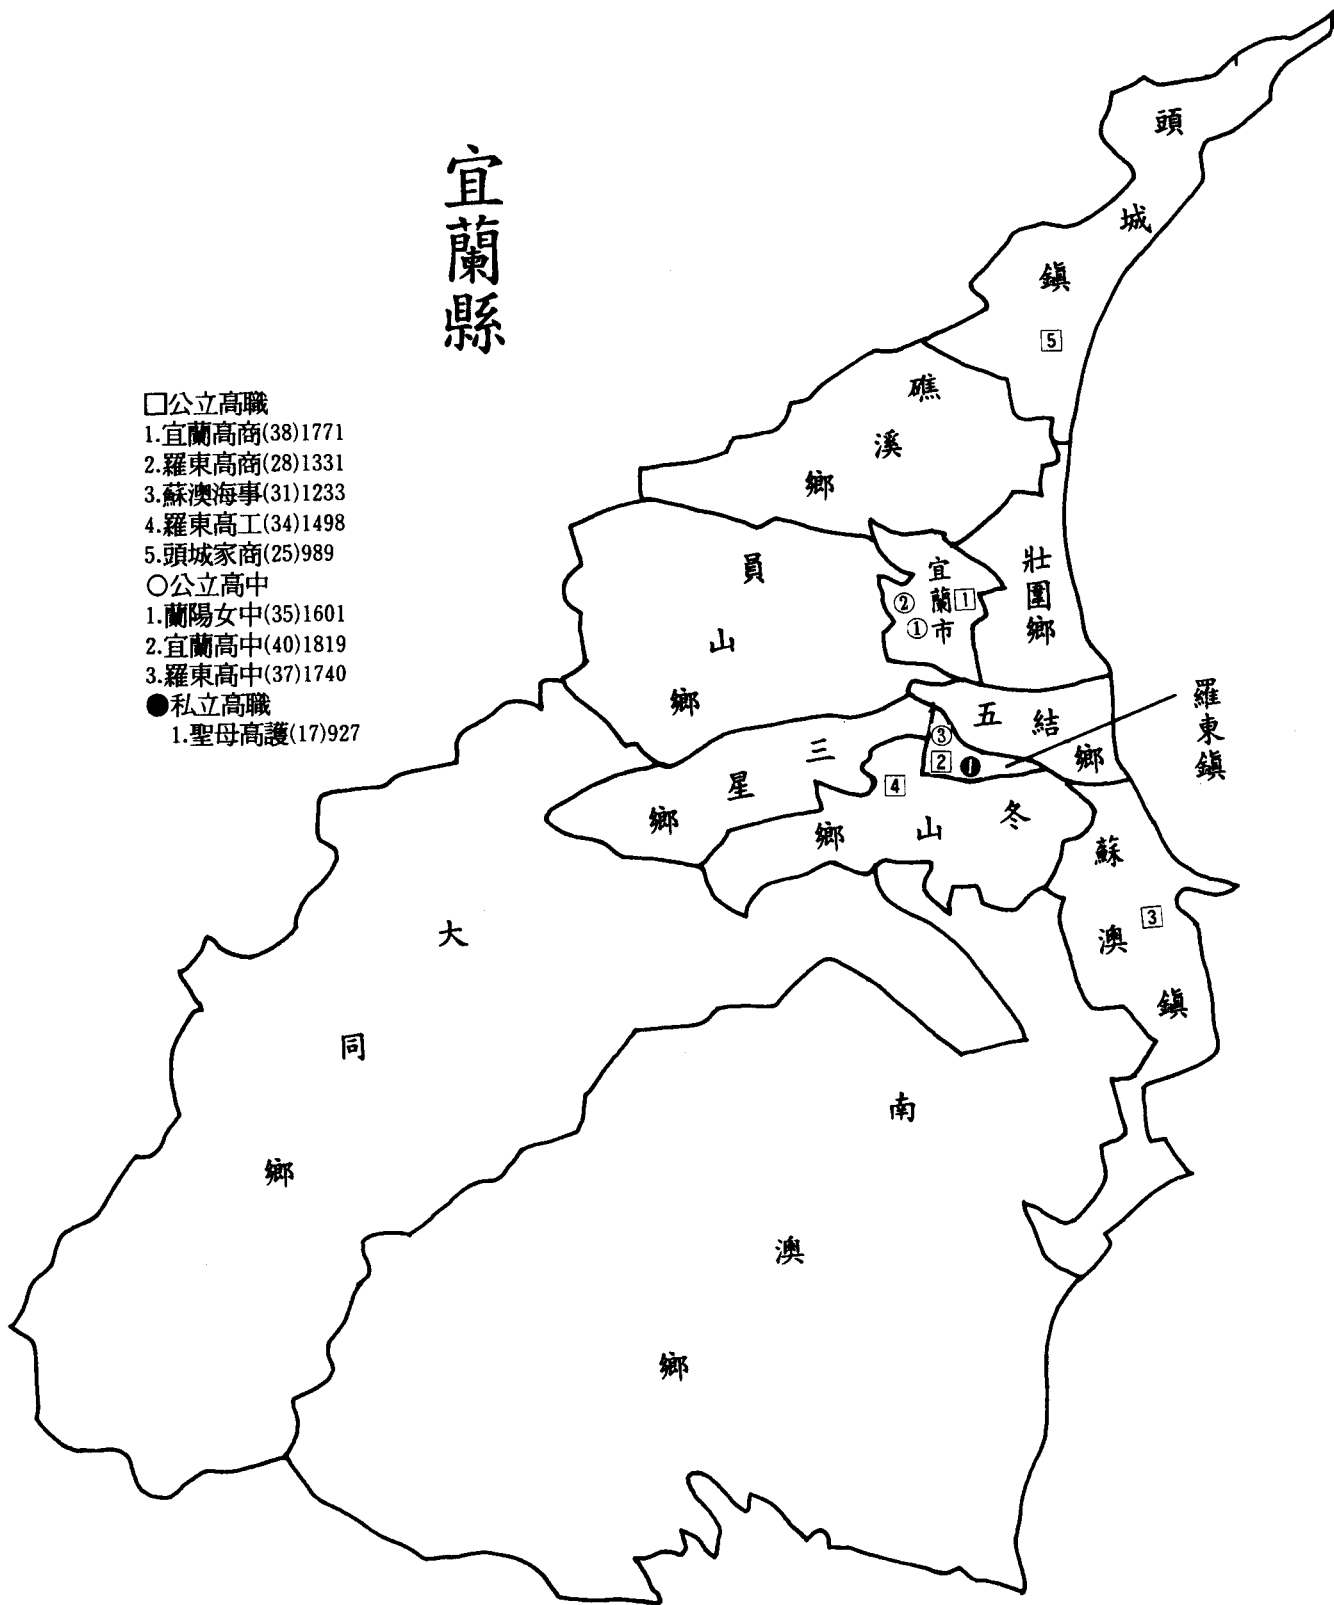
宜蘭縣

□公立高職
1.宜蘭高商(38)1771
2.羅東高商(28)1331
3.蘇澳海事(31)1233
4.羅東高工(34)1498
5.頭城家商(25)989
○公立高中
1.蘭陽女中(35)1601
2.宜蘭高中(40)1819
3.羅東高中(37)1740
●私立高職
1.聖母高護(17)927

頭城鎮 5

礁溪鄉

員山鄉

宜蘭市 ② 1 ①

壯圍鄉

五結鄉

羅東鎮

③ 2 ❶

三星鄉

4

冬山鄉

蘇澳鎮 3

大同鄉

南澳鄉